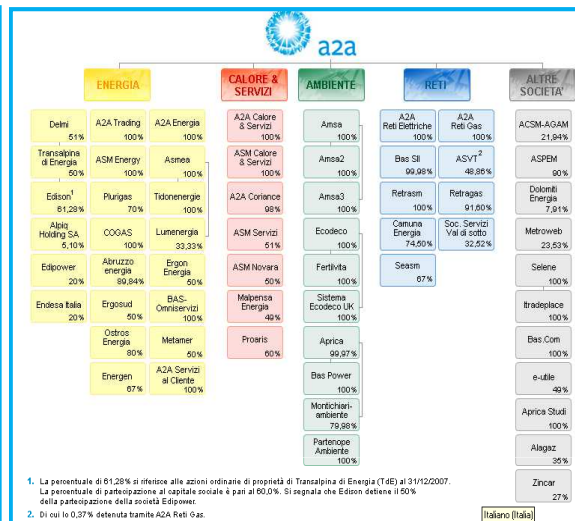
a2a

ENERGIA

Delmi 51%

Transalpina di Energia 50%

Edison$^1$ 61,28%

Alpiq Holding SA 5,10%

Edipower 20%

Endesa Italia 20%

A2A Trading 100%

ASM Energy 100%

Plurigas 70%

COGAS 100%

Abruzzo energia 89,84%

Ergosud 50%

Ostros Energia 80%

Energen 67%

A2A Energia 100%

Asmea 100%

Tidonenergie 100%

Lumenergia 33,33%

Ergon Energia 50%

BAS-Omniservizi 100%

Metamer 50%

A2A Servizi al Cliente 100%

CALORE & SERVIZI

A2A Calore & Servizi 100%

ASM Calore & Servizi 100%

A2A Coriance 98%

ASM Servizi 51%

ASM Novara 50%

Malpensa Energia 49%

Proaris 60%

AMBIENTE

Amsa 100%

Amsa2 100%

Amsa3 100%

Ecodeco 100%

Fertilvita 100%

Sistema Ecodeco UK 100%

Aprica 99,97%

Bas Power 100%

Montichiari-ambiente 79,98%

Partenope Ambiente 100%

RETI

A2A Reti Elettriche 100%

Bas SII 99,98%

Retrasm 100%

Camuna Energia 74,50%

Seasm 67%

A2A Reti Gas 100%

ASVT$^2$ 48,86%

Retragas 91,60%

Soc. Servizi Val di sotto 32,52%

ALTRE SOCIETA'

ACSM-AGAM 21,94%

ASPEM 90%

Dolomiti Energia 7,91%

Metroweb 23,53%

Selene 100%

Itradeplace 100%

Bas.Com 100%

e-utile 49%

Aprica Studi 100%

Alagaz 35%

Zincar 27%

1. La percentuale di 61,28% si riferisce alle azioni ordinarie di proprietà di Transalpina di Energia (TdE) al 31/12/2007. La percentuale di partecipazione al capitale sociale è pari al 60,0%. Si segnala che Edison detiene il 50% della partecipazione della società Edipower.

2. Di cui lo 0,37% detenuta tramite A2A Reti Gas.

Italiano (Italia)